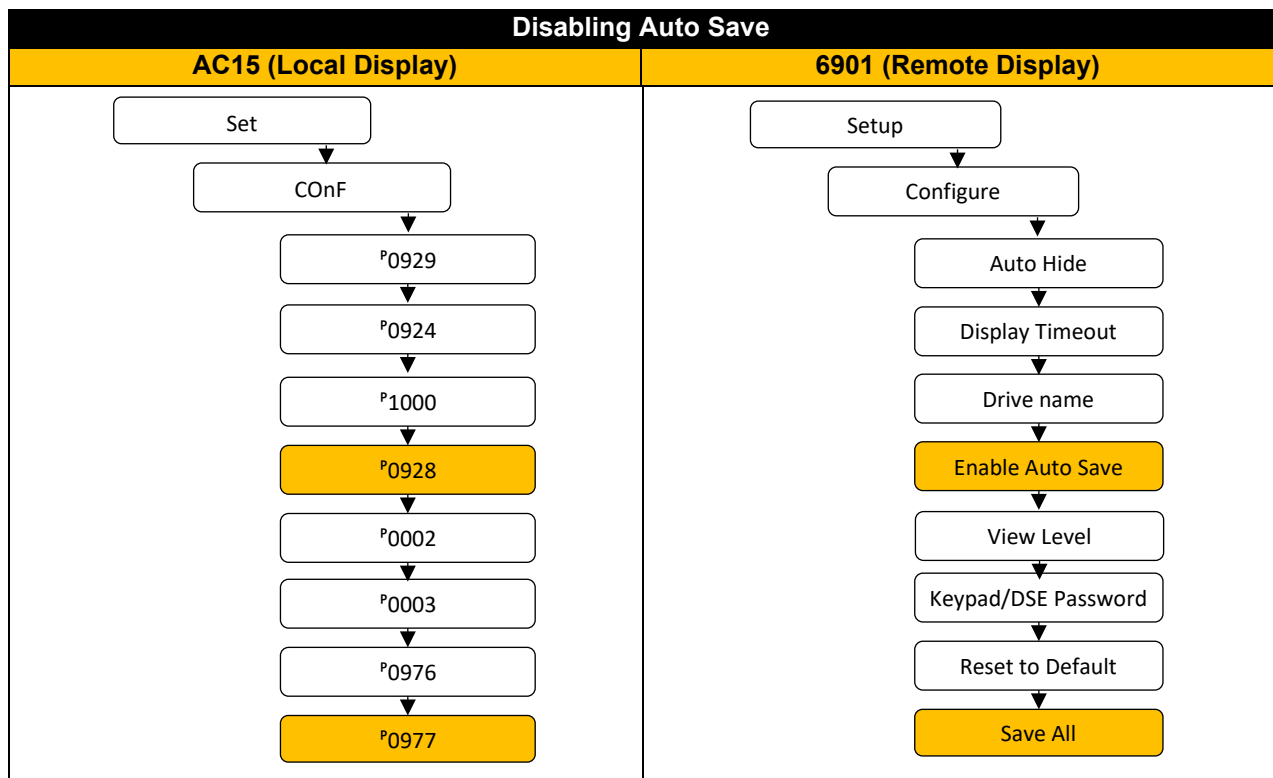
Disabling Auto Save

| AC15 (Local Display) | 6901 (Remote Display) |
|---|---|
| Set | Setup |
| COnF | Configure |
| $^{P}0929$ | Auto Hide |
| $^{P}0924$ | Display Timeout |
| $^{P}1000$ | Drive name |
| $^{P}0928$ | Enable Auto Save |
| $^{P}0002$ | View Level |
| $^{P}0003$ | Keypad/DSE Password |
| $^{P}0976$ | Reset to Default |
| $^{P}0977$ | Save All |